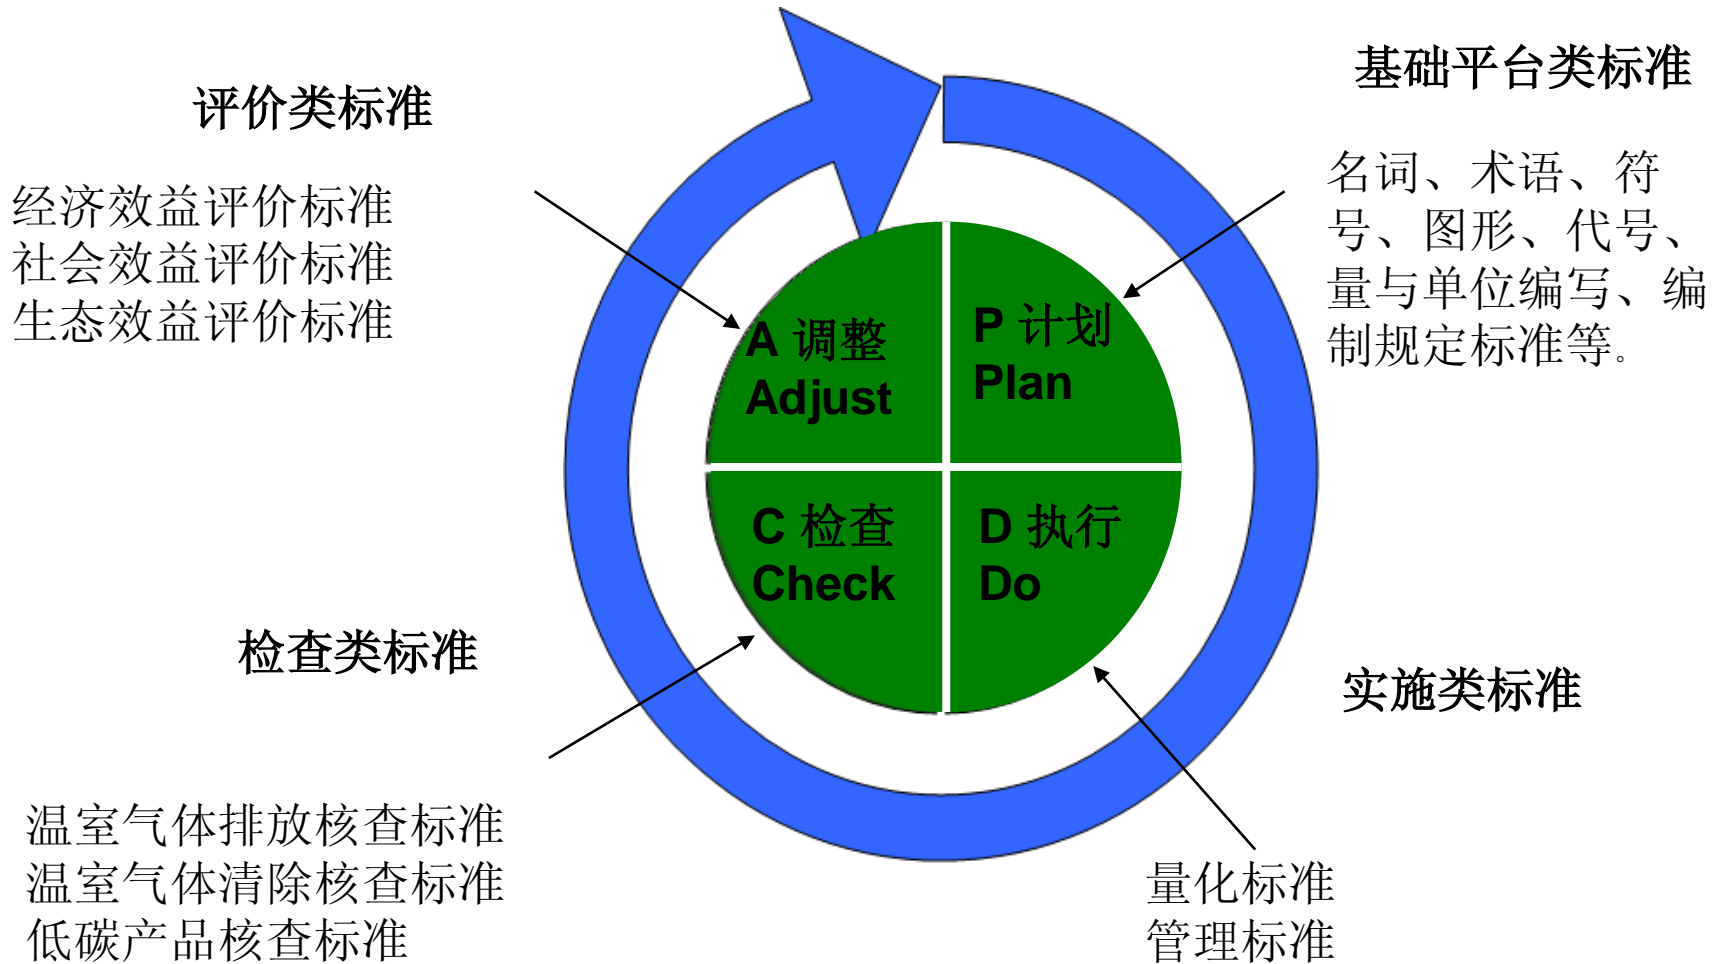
评价类标准

经济效益评价标准
社会效益评价标准
生态效益评价标准

基础平台类标准

名词、术语、符号、图形、代号、量与单位编写、编制规定标准等。

A 调整
Adjust

P 计划
Plan

C 检查
Check

D 执行
Do

检查类标准

温室气体排放核查标准
温室气体清除核查标准
低碳产品核查标准

实施类标准

量化标准
管理标准